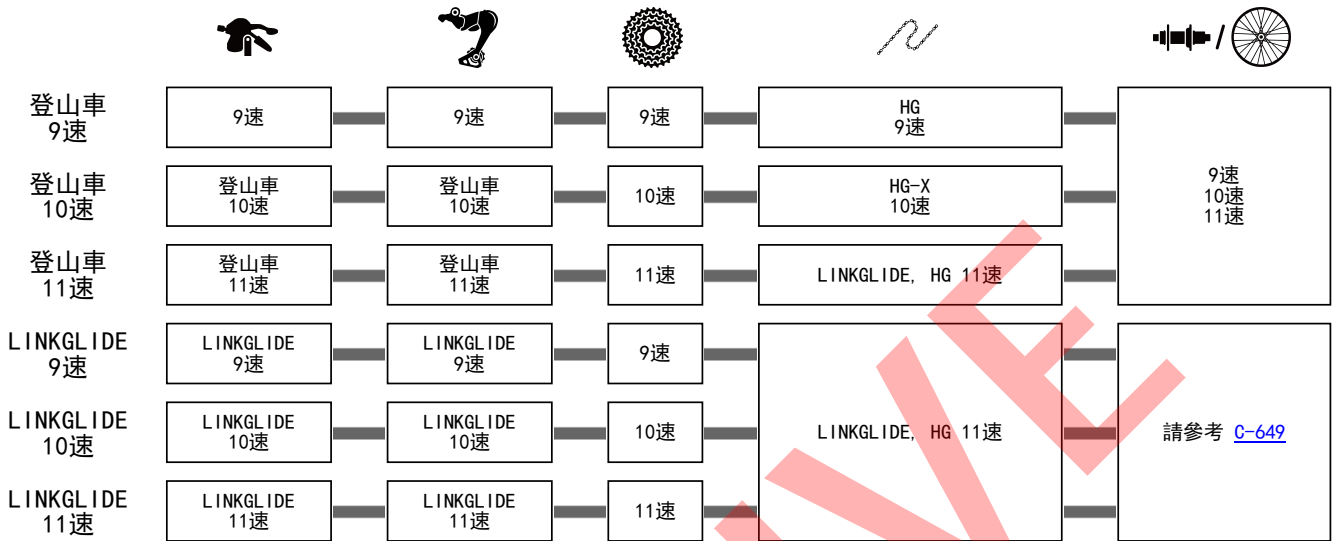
| | | | | | |
|---|---|---|---|---|---|
| 登山車 9速 | 9速 | 9速 | 9速 | HG 9速 | 9速 10速 11速 |
| 登山車 10速 | 登山車 10速 | 登山車 10速 | 10速 | HG-X 10速 | |
| 登山車 11速 | 登山車 11速 | 登山車 11速 | 11速 | LINKGLIDE, HG 11速 | |
| LINKGLIDE 9速 | LINKGLIDE 9速 | LINKGLIDE 9速 | 9速 | LINKGLIDE, HG 11速 | 請參考 C-649 |
| LINKGLIDE 10速 | LINKGLIDE 10速 | LINKGLIDE 10速 | 10速 | | |
| LINKGLIDE 11速 | LINKGLIDE 11速 | LINKGLIDE 11速 | 11速 | | |